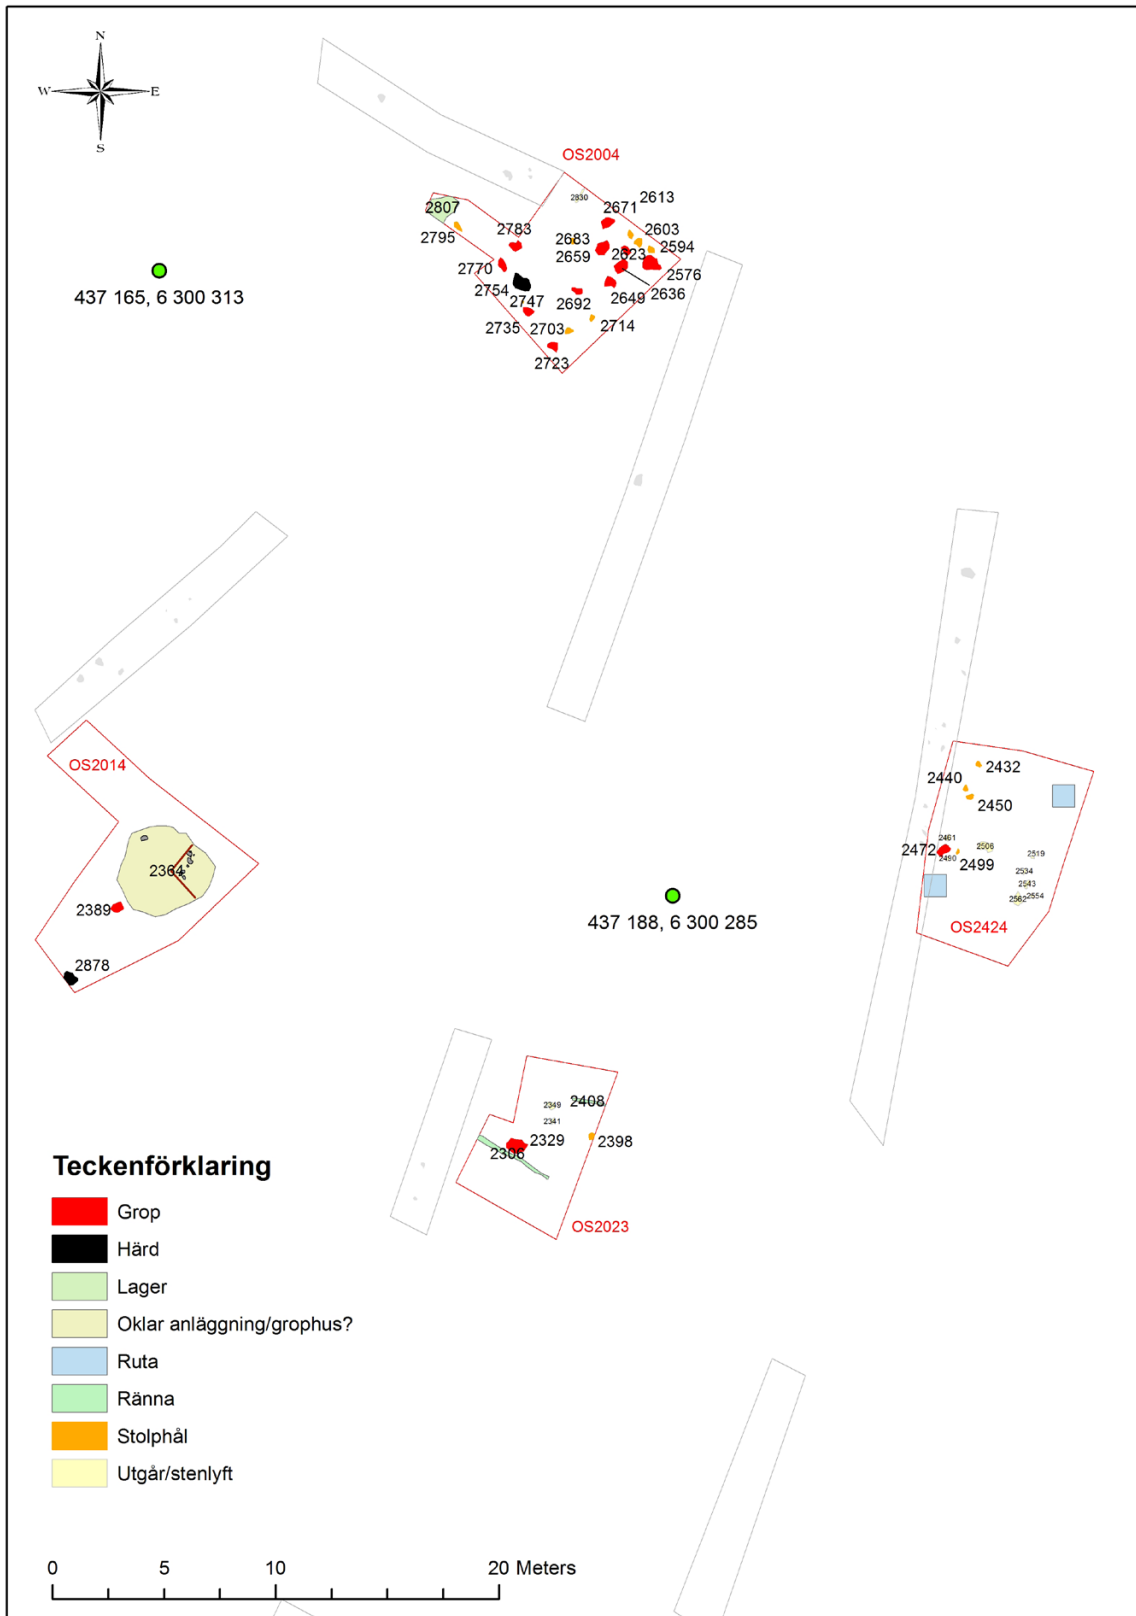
N
W
E
S

OS2004
2830
2613
2671
2807
2783
2603
2795
2683
2594
2659
2623
2770
2576
2754
2747
2692
2649
2636
2735
2703
2714
2723

437 165, 6 300 313

OS2014
2364
2389
2878

437 188, 6 300 285

2432
2440
2450
2461
2506
2472
2490
2519
2499
2534
2543
2562
2554
OS2424

2349
2408
2341
2329
2398
2306
OS2023

Teckenförklaring
Grop
Härd
Lager
Oklar anläggning/grophus?
Ruta
Ränna
Stolphål
Utgår/stenlyft

0 5 10 20 Meters